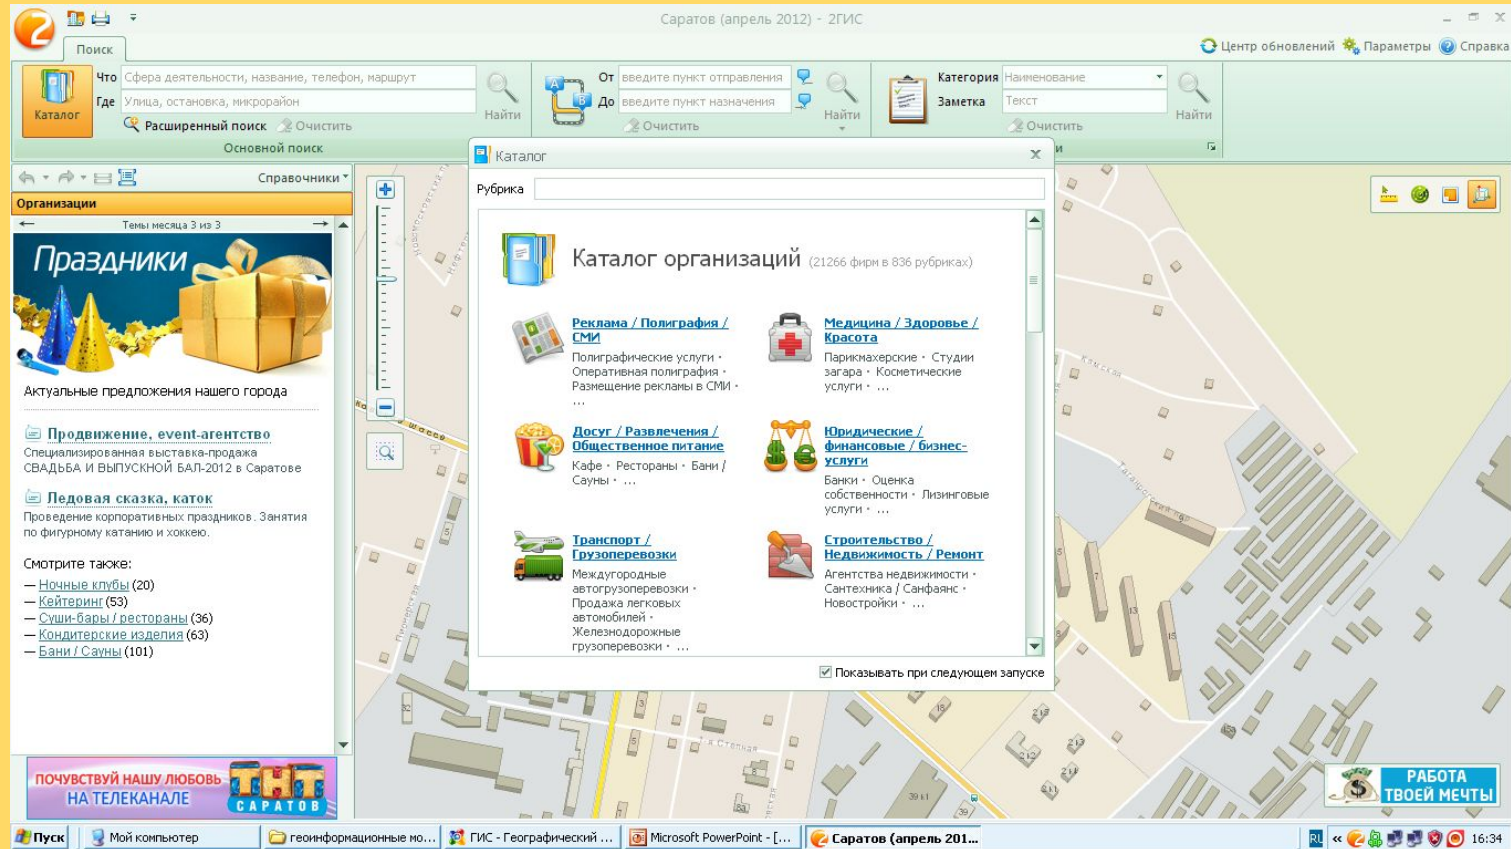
Саратов (апрель 2012) - 2ГИС

Поиск

Центр обновлений Параметры Справка

Каталог

Что Сфера деятельности, название, телефон, маршрут
Где Улица, остановка, микрорайон
Найти
Расширенный поиск Очистить
Основной поиск

От введите пункт отправления
До введите пункт назначения
Найти
Очистить

Категория Наименование
Заметка Текст
Найти
Очистить

Справочники

Организации

Темы месяца 3 из 3

Праздники

Актуальные предложения нашего города

Продвижение, event-агентство
Специализированная выставка-продажа СВАДЬБА И ВЫПУСКНОЙ БАЛ-2012 в Саратове

Ледовая сказка, каток
Проведение корпоративных праздников. Занятия по фигурному катанию и хоккею.

Смотрите также:
— Ночные клубы (20)
— Кейтеринг (53)
— Суши-бары / рестораны (36)
— Кондитерские изделия (63)
— Бани / Сауны (101)

ПОЧУВСТВУЙ НАШУ ЛЮБОВЬ НА ТЕЛЕКАНАЛЕ ТНТ САРАТОВ

Каталог

Рубрика

Каталог организаций (21266 фирм в 836 рубриках)

Реклама / Полиграфия / СМИ
Полиграфические услуги • Оперативная полиграфия • Размещение рекламы в СМИ • ...

Медицина / Здоровье / Красота
Парикмахерские • Студии загара • Косметические услуги • ...

Досуг / Развлечения / Общественное питание
Кафе • Рестораны • Бани / Сауны • ...

Юридические / финансовые / бизнес-услуги
Банки • Оценка собственности • Лизинговые услуги • ...

Транспорт / Грузоперевозки
Междугородные автогрузоперевозки • Продажа легковых автомобилей • Железнодорожные грузоперевозки • ...

Строительство / Недвижимость / Ремонт
Агентства недвижимости • Сантехника / Сантехника • Новостройки • ...

Показывать при следующем запуске

РАБОТА ТВОЕЙ МЕЧТЫ

Пуск | Мой компьютер | геоинформационные мо... | ГИС - Географический ... | Microsoft PowerPoint - [... | Саратов (апрель 201... | RU | 16:34